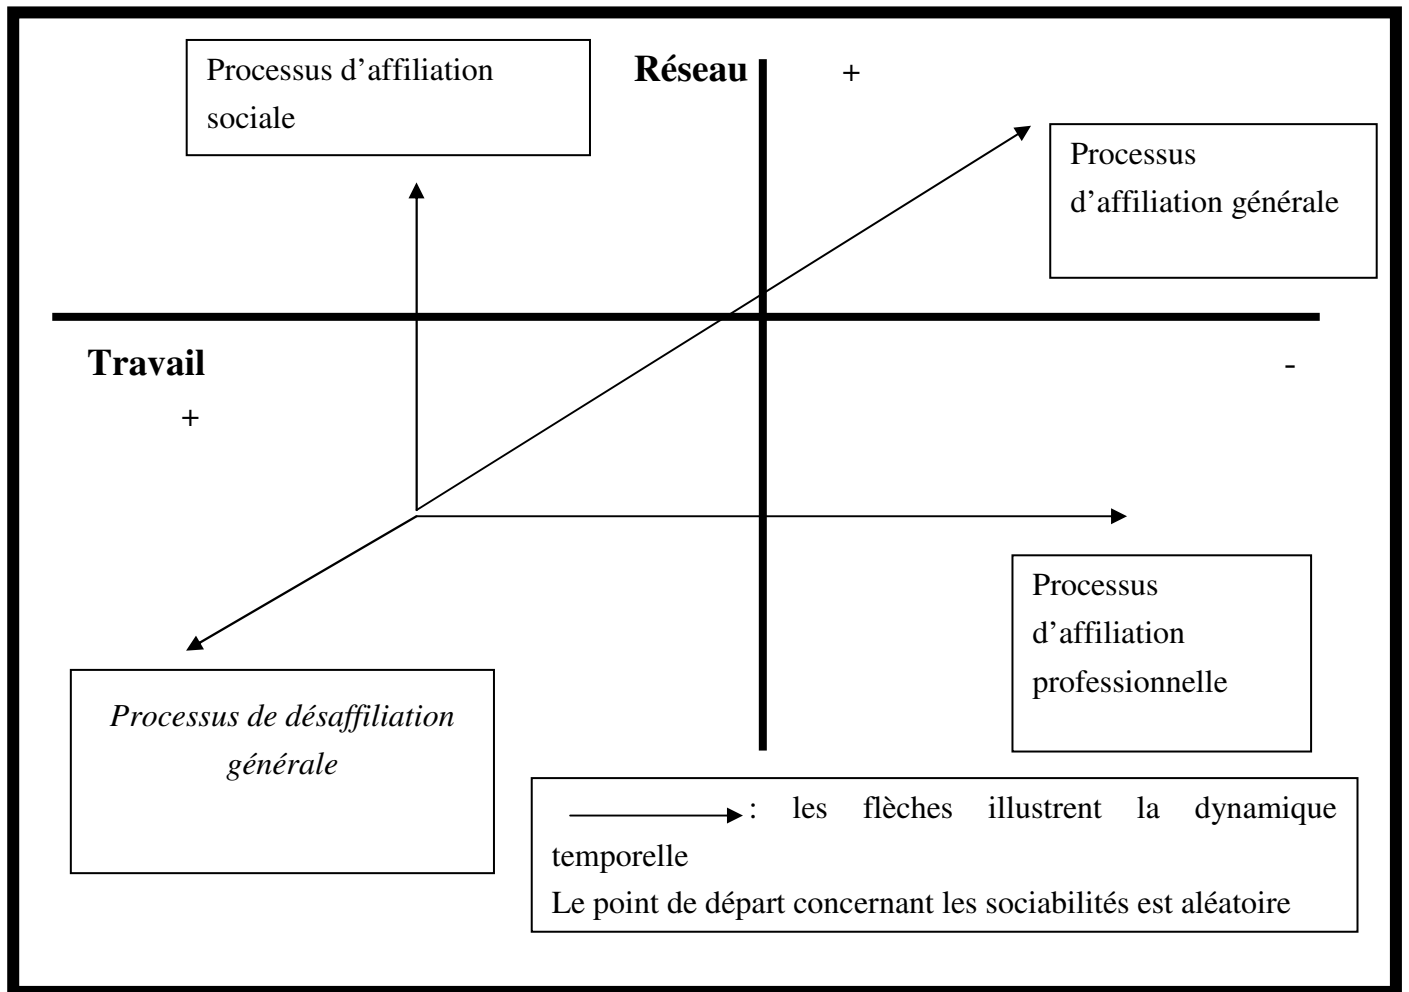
Processus d'affiliation sociale

Réseau

+

Processus d'affiliation générale

Travail

-

+

Processus d'affiliation professionnelle

*Processus de désaffiliation générale*

: les flèches illustrent la dynamique temporelle
Le point de départ concernant les sociabilités est aléatoire